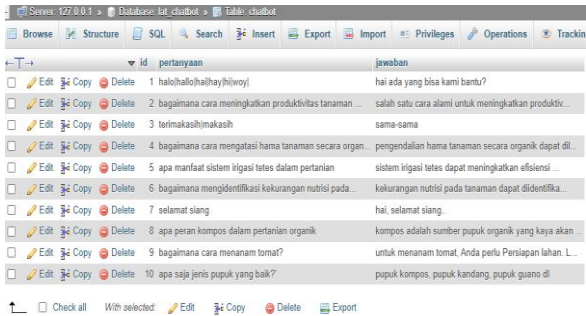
Server: 127.0.0.1 » Database: lat_chatbot » Table: chatbot

Browse Structure SQL Search Insert Export Import Privileges Operations Trackin

←T→ ▼ id pertanyaan jawaban

| | | id | pertanyaan | jawaban |
|---|---|---|---|---|
| Edit | Copy Delete | 1 | halo\|hallo\|hai\|hay\|hi\|woy\| | hai ada yang bisa kami bantu? |
| Edit | Copy Delete | 2 | bagaimana cara meningkatkan produktivitas tanaman ... | salah satu cara alami untuk meningkatkan produktiv... |
| Edit | Copy Delete | 3 | terimakasih\|makasih | sama-sama |
| Edit | Copy Delete | 4 | bagaimana cara mengatasi hama tanaman secara organ... | pengendalian hama tanaman secara organik dapat dil... |
| Edit | Copy Delete | 5 | apa manfaat sistem irigasi tetes dalam pertanian | sistem irigasi tetes dapat meningkatkan efisiensi ... |
| Edit | Copy Delete | 6 | bagaimana mengidentifikasi kekurangan nutrisi pada... | kekurangan nutrisi pada tanaman dapat diidentifika... |
| Edit | Copy Delete | 7 | selamat siang | hai, selamat siang. |
| Edit | Copy Delete | 8 | apa peran kompos dalam pertanian organik | kompos adalah sumber pupuk organik yang kaya akan ... |
| Edit | Copy Delete | 9 | bagaimana cara menanam tomat? | untuk menanam tomat, Anda perlu Persiapan lahan. L... |
| Edit | Copy Delete | 10 | apa saja jenis pupuk yang baik? | pupuk kompos, pupuk kandang, pupuk guano dl |

Check all With selected: Edit Copy Delete Export